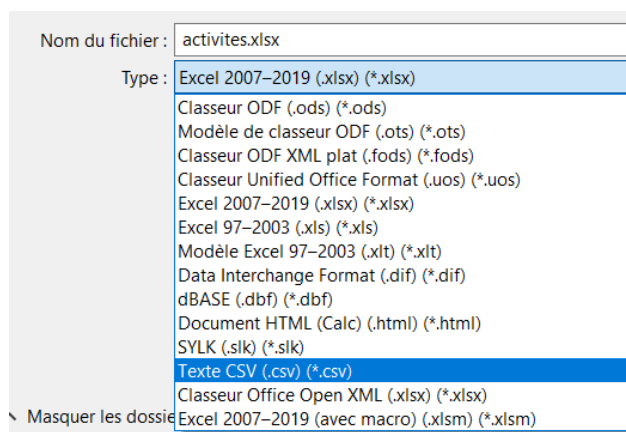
Nom du fichier : activites.xlsx

Type : Excel 2007–2019 (.xlsx) (*.xlsx)

Classeur ODF (.ods) (*.ods)
Modèle de classeur ODF (.ots) (*.ots)
Classeur ODF XML plat (.fods) (*.fods)
Classeur Unified Office Format (.uos) (*.uos)
Excel 2007–2019 (.xlsx) (*.xlsx)
Excel 97–2003 (.xls) (*.xls)
Modèle Excel 97–2003 (.xlt) (*.xlt)
Data Interchange Format (.dif) (*.dif)
dBASE (.dbf) (*.dbf)
Document HTML (Calc) (.html) (*.html)
SYLK (.slk) (*.slk)
Texte CSV (.csv) (*.csv)
Classeur Office Open XML (.xlsx) (*.xlsx)
Excel 2007–2019 (avec macro) (.xlsm) (*.xlsm)

Masquer les dossie